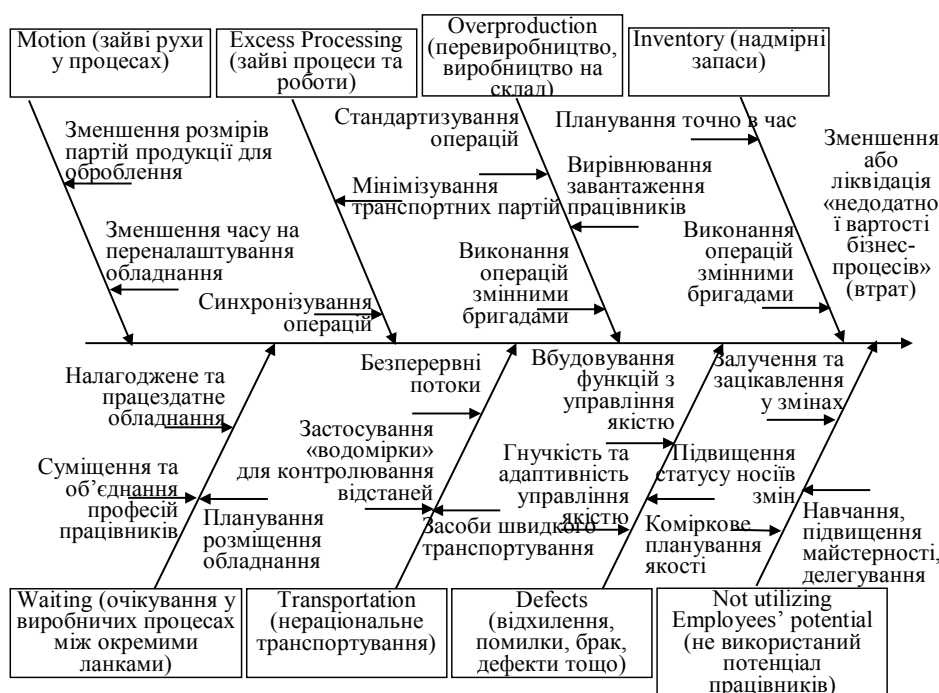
Motion (зайві рухи у процесах)

Excess Processing (зайві процеси та роботи)

Overproduction (перевиробництво, виробництво на склад)

Inventory (надмірні запаси)

Зменшення розмірів партій продукції для оброблення

Зменшення часу на переналаштування обладнання

Мінімізування транспортних партій

Синхронізування операцій

Стандартизування операцій

Вирівнювання завантаження працівників

Виконання операцій змінними бригадами

Планування точно в час

Виконання операцій змінними бригадами

Зменшення або ліквідація «недодатної вартості бізнес-процесів» (втрат)

Налагоджене та працездатне обладнання

Суміщення та об'єднання професій працівників

Планування розміщення обладнання

Безперервні потоки

Застосування «водомірки» для контролювання відстаней

Засоби швидкого транспортування

Вбудовування функцій з управління якістю

Гнучкість та адаптивність управління якістю

Коміркове планування якості

Залучення та зацікавлення у змінах

Підвищення статусу носіїв змін

Навчання, підвищення майстерності, делегування

Waiting (очікування у виробничих процесах між окремими ланками)

Transportation (нераціональне транспортування)

Defects (відхилення, помилки, брак, дефекти тощо)

Not utilizing Employees' potential (не використаний потенціал працівників)